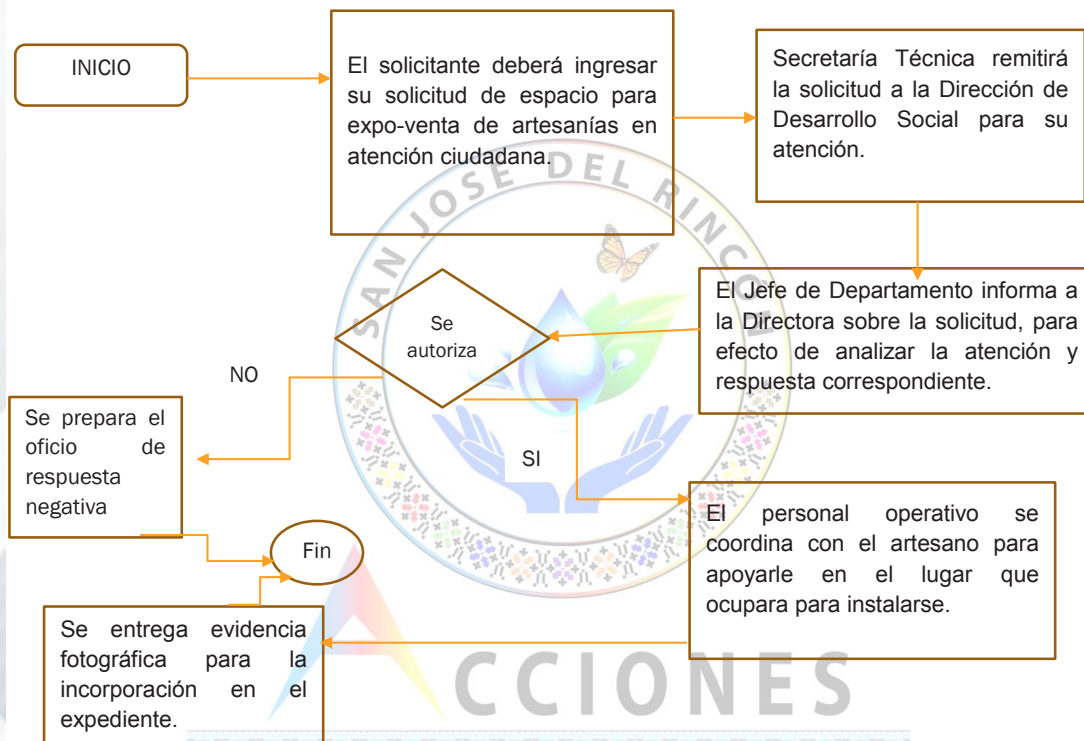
INICIO

El solicitante deberá ingresar su solicitud de espacio para expo-venta de artesanías en atención ciudadana.

Secretaría Técnica remitirá la solicitud a la Dirección de Desarrollo Social para su atención.

SAN JOSE DEL RINCO

El Jefe de Departamento informa a la Directora sobre la solicitud, para efecto de analizar la atención y respuesta correspondiente.

Se autoriza

NO

SI

Se prepara el oficio de respuesta negativa

El personal operativo se coordina con el artesano para apoyarle en el lugar que ocupara para instalarse.

Fin

Se entrega evidencia fotográfica para la incorporación en el expediente.

CCIONES